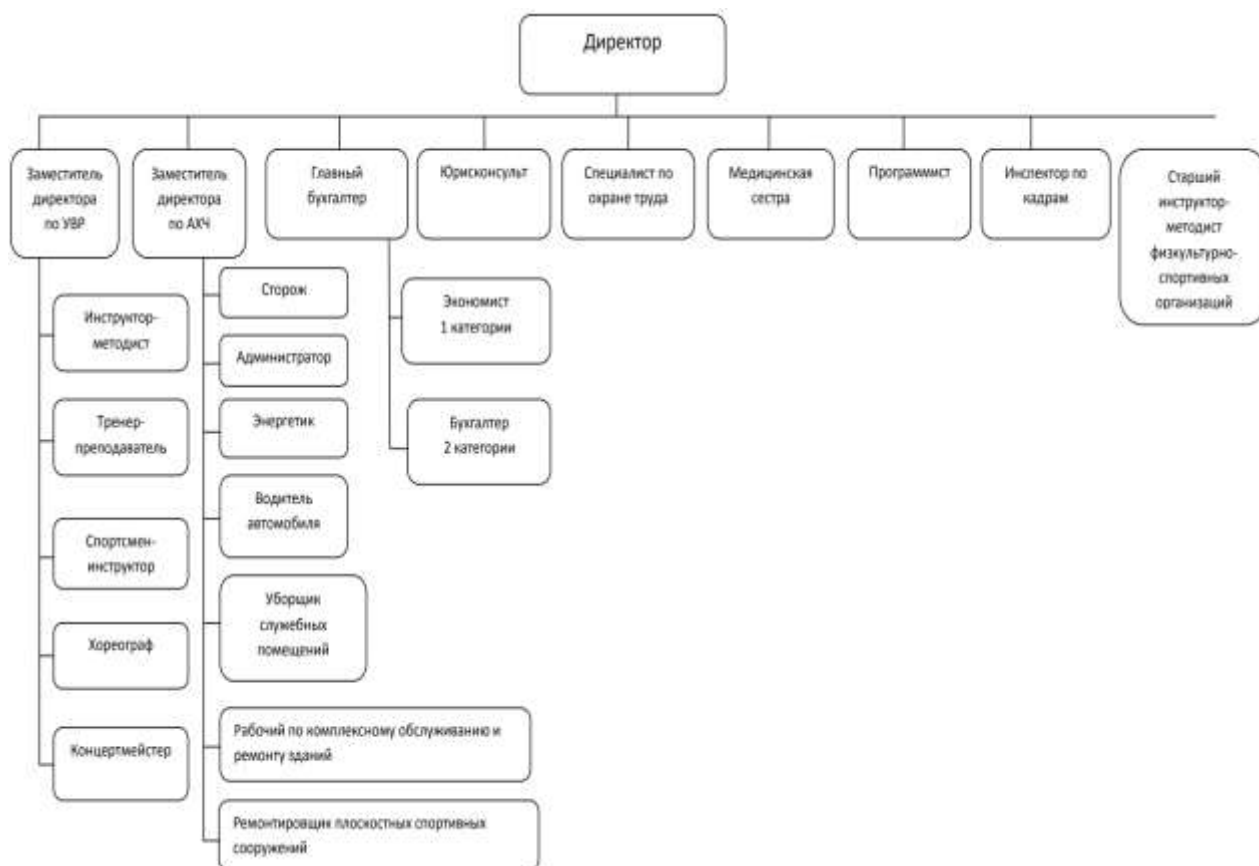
Директор

Заместитель директора по УВР

Заместитель директора по АХЧ

Главный бухгалтер

Юрисконсульт

Специалист по охране труда

Медицинская сестра

Программист

Инспектор по кадрам

Старший инструктор-методист физкультурно-спортивных организаций

Инструктор-методист

Тренер-преподаватель

Спортсмен-инструктор

Хореограф

Концертмейстер

Сторож

Администратор

Энергетик

Водитель автомобиля

Уборщик служебных помещений

Рабочий по комплексному обслуживанию и ремонту зданий

Ремонтировщик плоскостных спортивных сооружений

Экономист 1 категории

Бухгалтер 2 категории